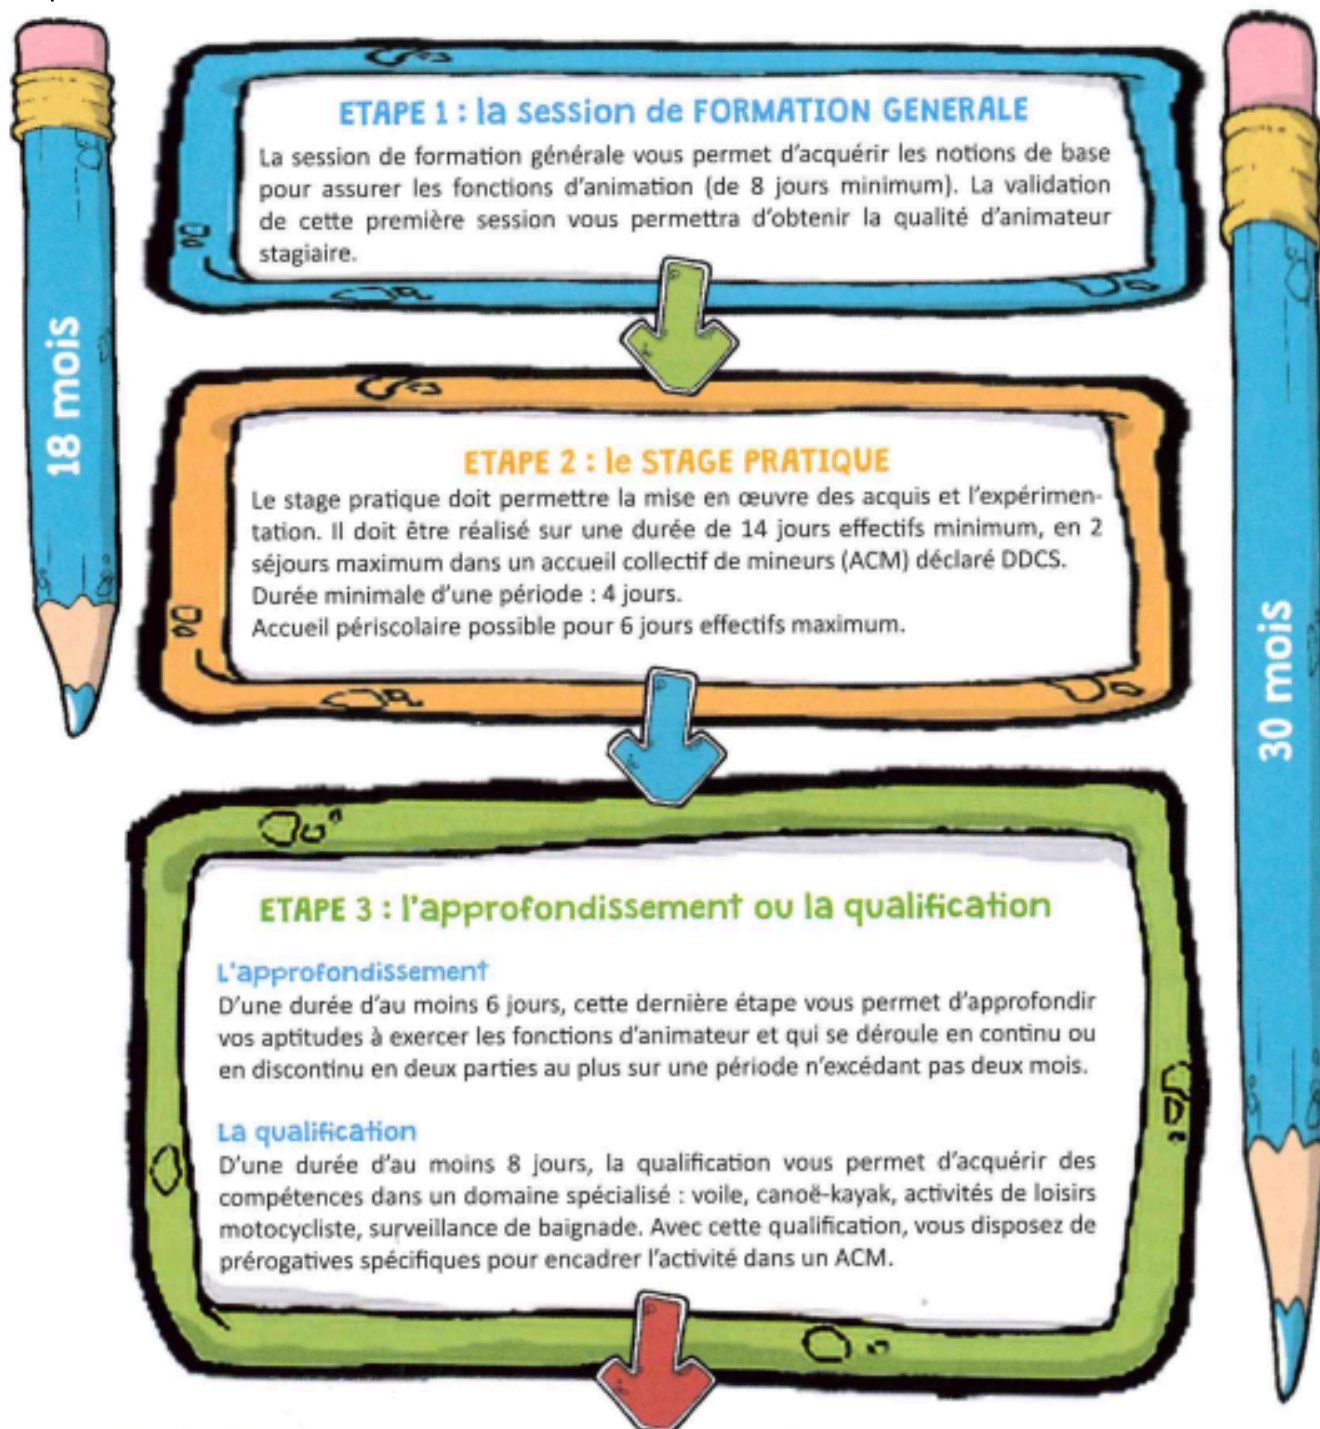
18 mois

30 mois

ETAPE 1 : la session de FORMATION GENERALE

La session de formation générale vous permet d'acquérir les notions de base pour assurer les fonctions d'animation (de 8 jours minimum). La validation de cette première session vous permettra d'obtenir la qualité d'animateur stagiaire.

ETAPE 2 : le STAGE PRATIQUE

Le stage pratique doit permettre la mise en œuvre des acquis et l'expérimentation. Il doit être réalisé sur une durée de 14 jours effectifs minimum, en 2 séjours maximum dans un accueil collectif de mineurs (ACM) déclaré DDCS.
Durée minimale d'une période : 4 jours.
Accueil périscolaire possible pour 6 jours effectifs maximum.

ETAPE 3 : l'approfondissement ou la qualification

L'approfondissement
D'une durée d'au moins 6 jours, cette dernière étape vous permet d'approfondir vos aptitudes à exercer les fonctions d'animateur et qui se déroule en continu ou en discontinu en deux parties au plus sur une période n'excédant pas deux mois.

La qualification
D'une durée d'au moins 8 jours, la qualification vous permet d'acquérir des compétences dans un domaine spécialisé : voile, canoë-kayak, activités de loisirs motocycliste, surveillance de baignade. Avec cette qualification, vous disposez de prérogatives spécifiques pour encadrer l'activité dans un ACM.